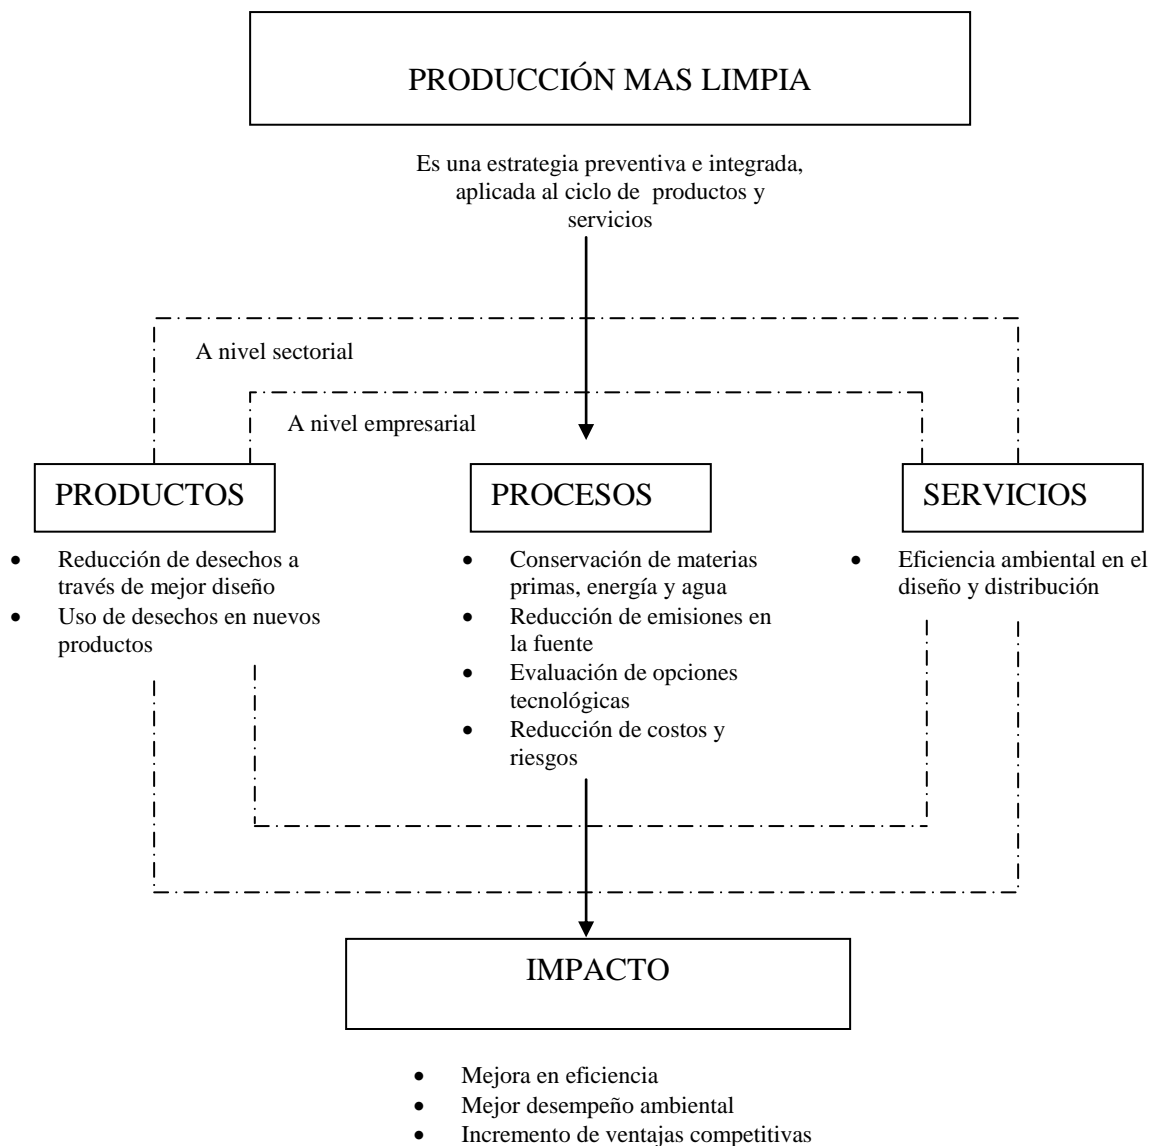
PRODUCCIÓN MAS LIMPIA

Es una estrategia preventiva e integrada, aplicada al ciclo de productos y servicios

A nivel sectorial

A nivel empresarial

PRODUCTOS

- Reducción de desechos a través de mejor diseño
- Uso de desechos en nuevos productos

PROCESOS

- Conservación de materias primas, energía y agua
- Reducción de emisiones en la fuente
- Evaluación de opciones tecnológicas
- Reducción de costos y riesgos

SERVICIOS

- Eficiencia ambiental en el diseño y distribución

IMPACTO

- Mejora en eficiencia
- Mejor desempeño ambiental
- Incremento de ventajas competitivas